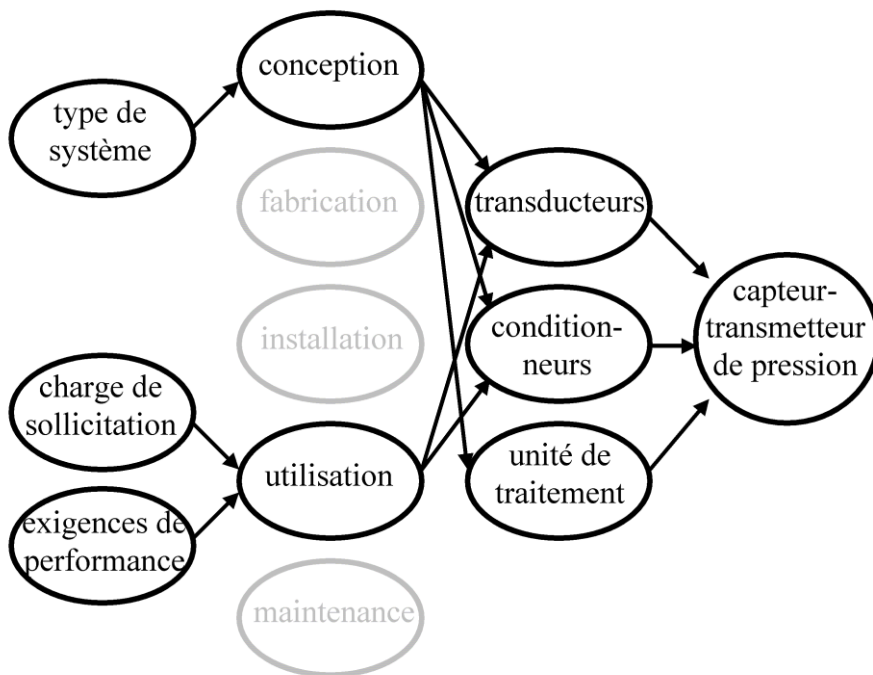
type de système

conception

fabrication

installation

charge de sollicitation

exigences de performance

utilisation

maintenance

transducteurs

condition-neurs

unité de traitement

capteur-transmetteur de pression